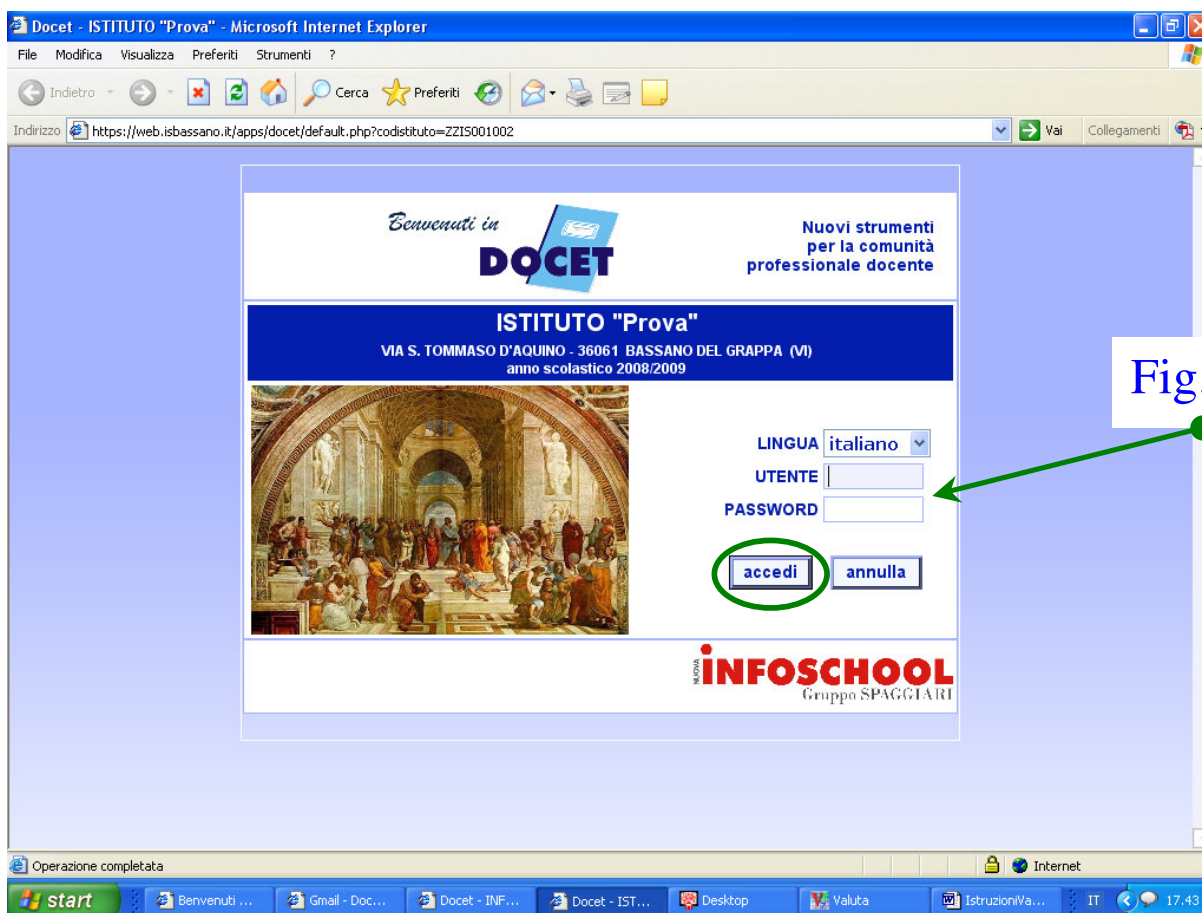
Docet - ISTITUTO "Prova" - Microsoft Internet Explorer

File Modifica Visualizza Preferiti Strumenti ?

Indietro Cerca Preferiti

Indirizzo https://web.isbassano.it/apps/docet/default.php?codistituto=ZZIS001002 Vai Collegamenti

Benvenuti in DOCET

Nuovi strumenti per la comunità professionale docente

ISTITUTO "Prova"

VIA S. TOMMASO D'AQUINO - 36061 BASSANO DEL GRAPPA (VI)
anno scolastico 2008/2009

LINGUA italiano

UTENTE

PASSWORD

accedi annulla

NUOVA INFOSCHOOL
Gruppo SPAGGIARI

Fig

Operazione completata

Internet

start Benvenuti ... Gmail - Doc... Docet - INF... Docet - IST... Desktop Valuta IstruzioniVa... IT 17.43